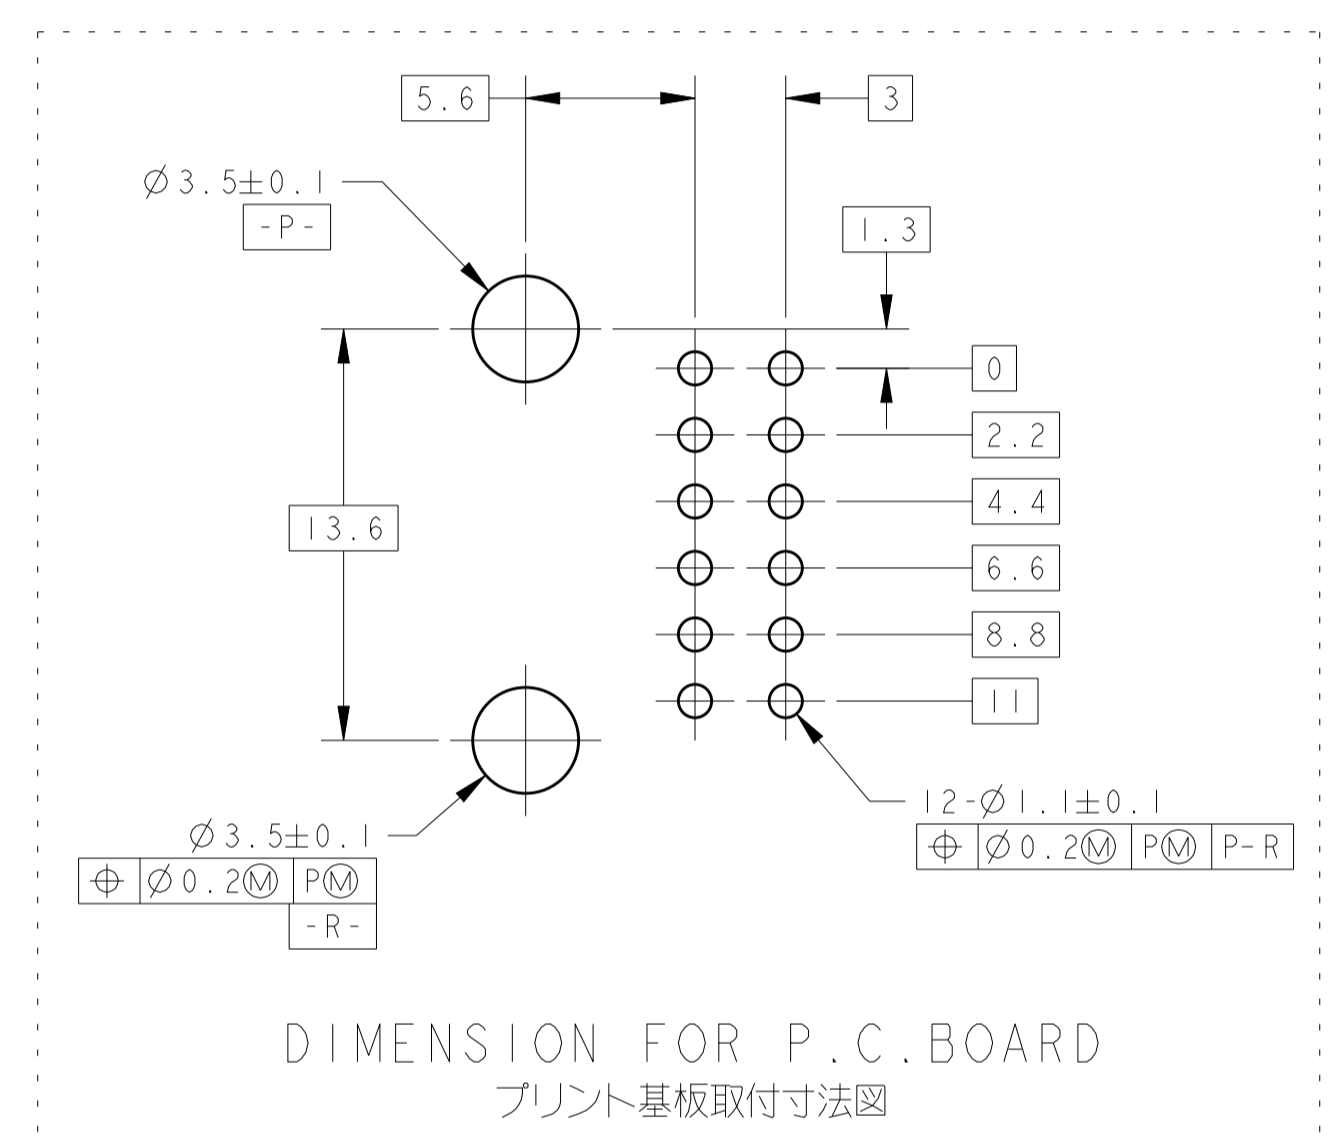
5.6

3

$\varnothing 3.5 \pm 0.1$
-P-

1.3

0

2.2

4.4

13.6

6.6

8.8

11

12-$\varnothing 1.1 \pm 0.1$
| ⌖ | $\varnothing 0.2$Ⓜ | PⓂ | P-R |
|---|---|---|---|

$\varnothing 3.5 \pm 0.1$
| ⌖ | $\varnothing 0.2$Ⓜ | PⓂ |
|---|---|---|

-R-

DIMENSION FOR P.C.BOARD
プリント基板取付寸法図